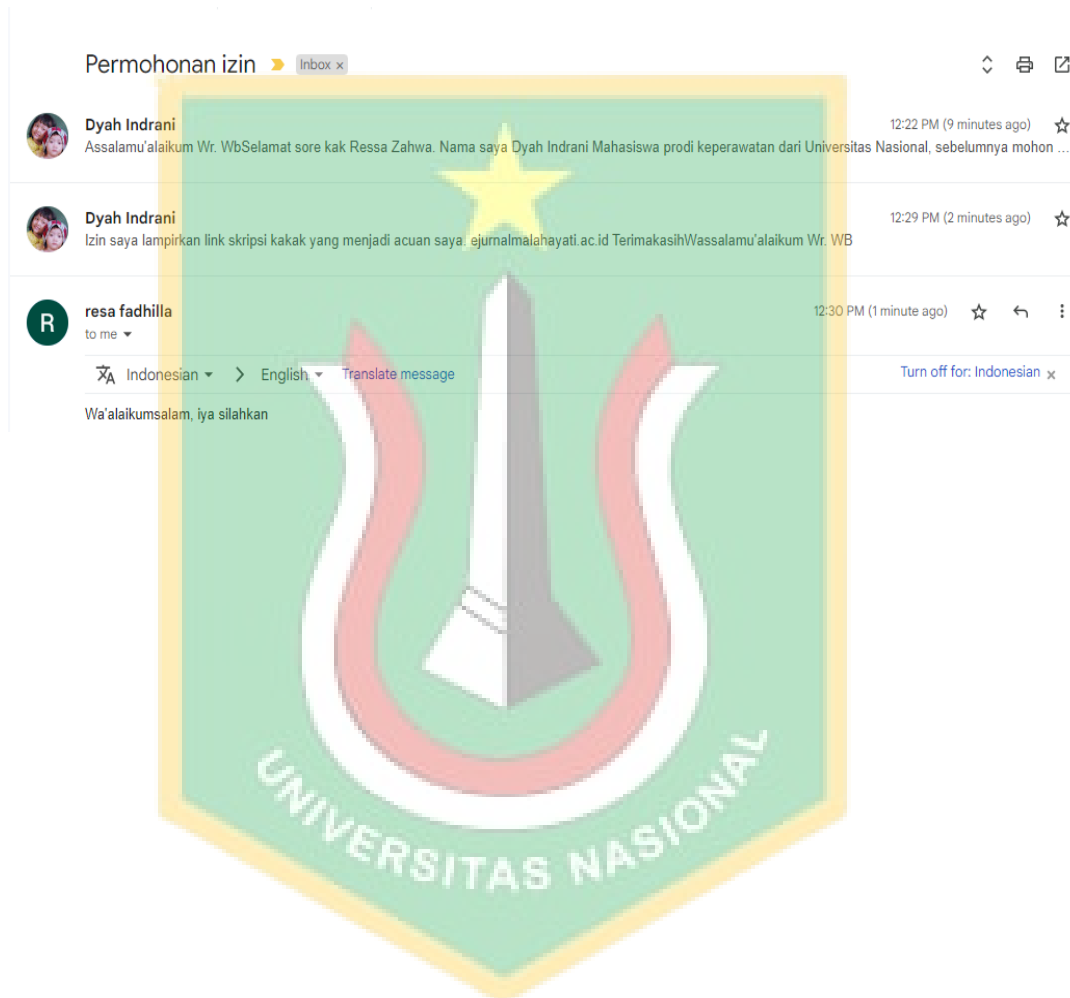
Permohonan izin Inbox ×

Dyah Indrani
12:22 PM (9 minutes ago)
Assalamu'alaikum Wr. WbSelamat sore kak Ressa Zahwa. Nama saya Dyah Indrani Mahasiswa prodi keperawatan dari Universitas Nasional, sebelumnya mohon ...

Dyah Indrani
12:29 PM (2 minutes ago)
Izin saya lampirkan link skripsi kakak yang menjadi acuan saya: ejurnalmalahayati.ac.id TerimakasihWassalamu'alaikum Wr. WB

R
resa fadhilla
12:30 PM (1 minute ago)
to me

Indonesian > English Translate message
Turn off for: Indonesian ×

Wa'alaikumsalam, iya silahkan

UNIVERSITAS NASIONAL